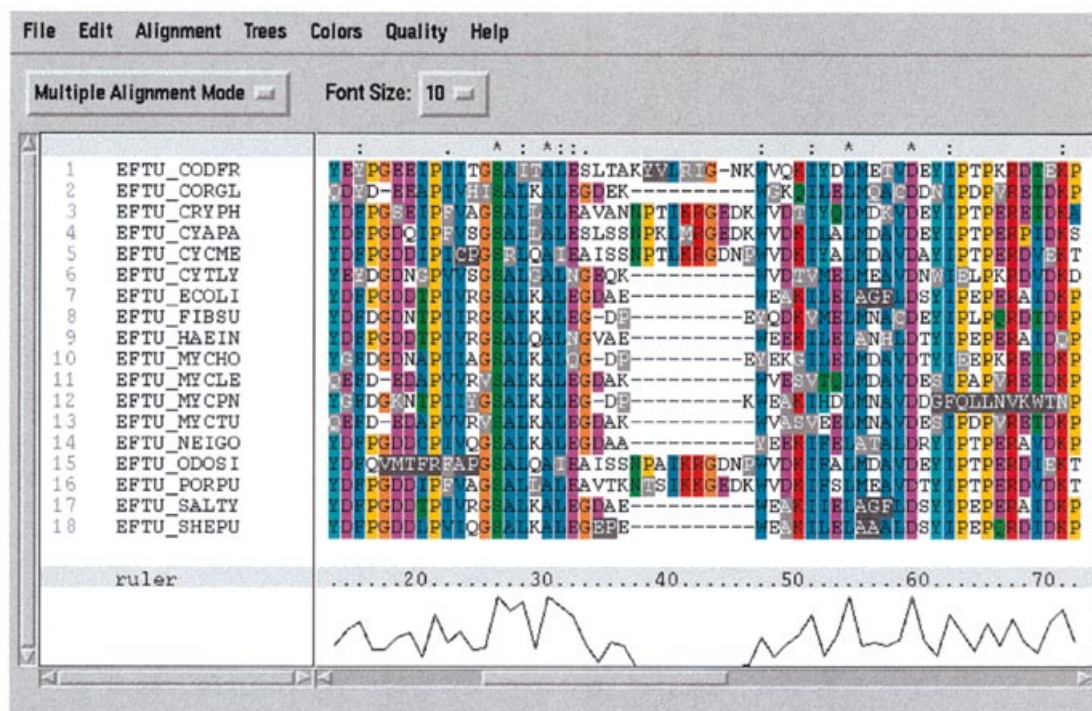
File Edit Alignment Trees Colors Quality Help

Multiple Alignment Mode

Font Size: 10

1 EFTU_CODFR
2 EFTU_CORGL
3 EFTU_CRYPH
4 EFTU_CYAPA
5 EFTU_CYCME
6 EFTU_CYTLY
7 EFTU_ECOLI
8 EFTU_FIBSU
9 EFTU_HAEIN
10 EFTU_MYCHO
11 EFTU_MYCLE
12 EFTU_MYCPN
13 EFTU_MYCTU
14 EFTU_NEIGO
15 EFTU_ODOSI
16 EFTU_PORPU
17 EFTU_SALTY
18 EFTU_SHEPU

ruler

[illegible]

......20.........30.........40.........50.........60.........70..